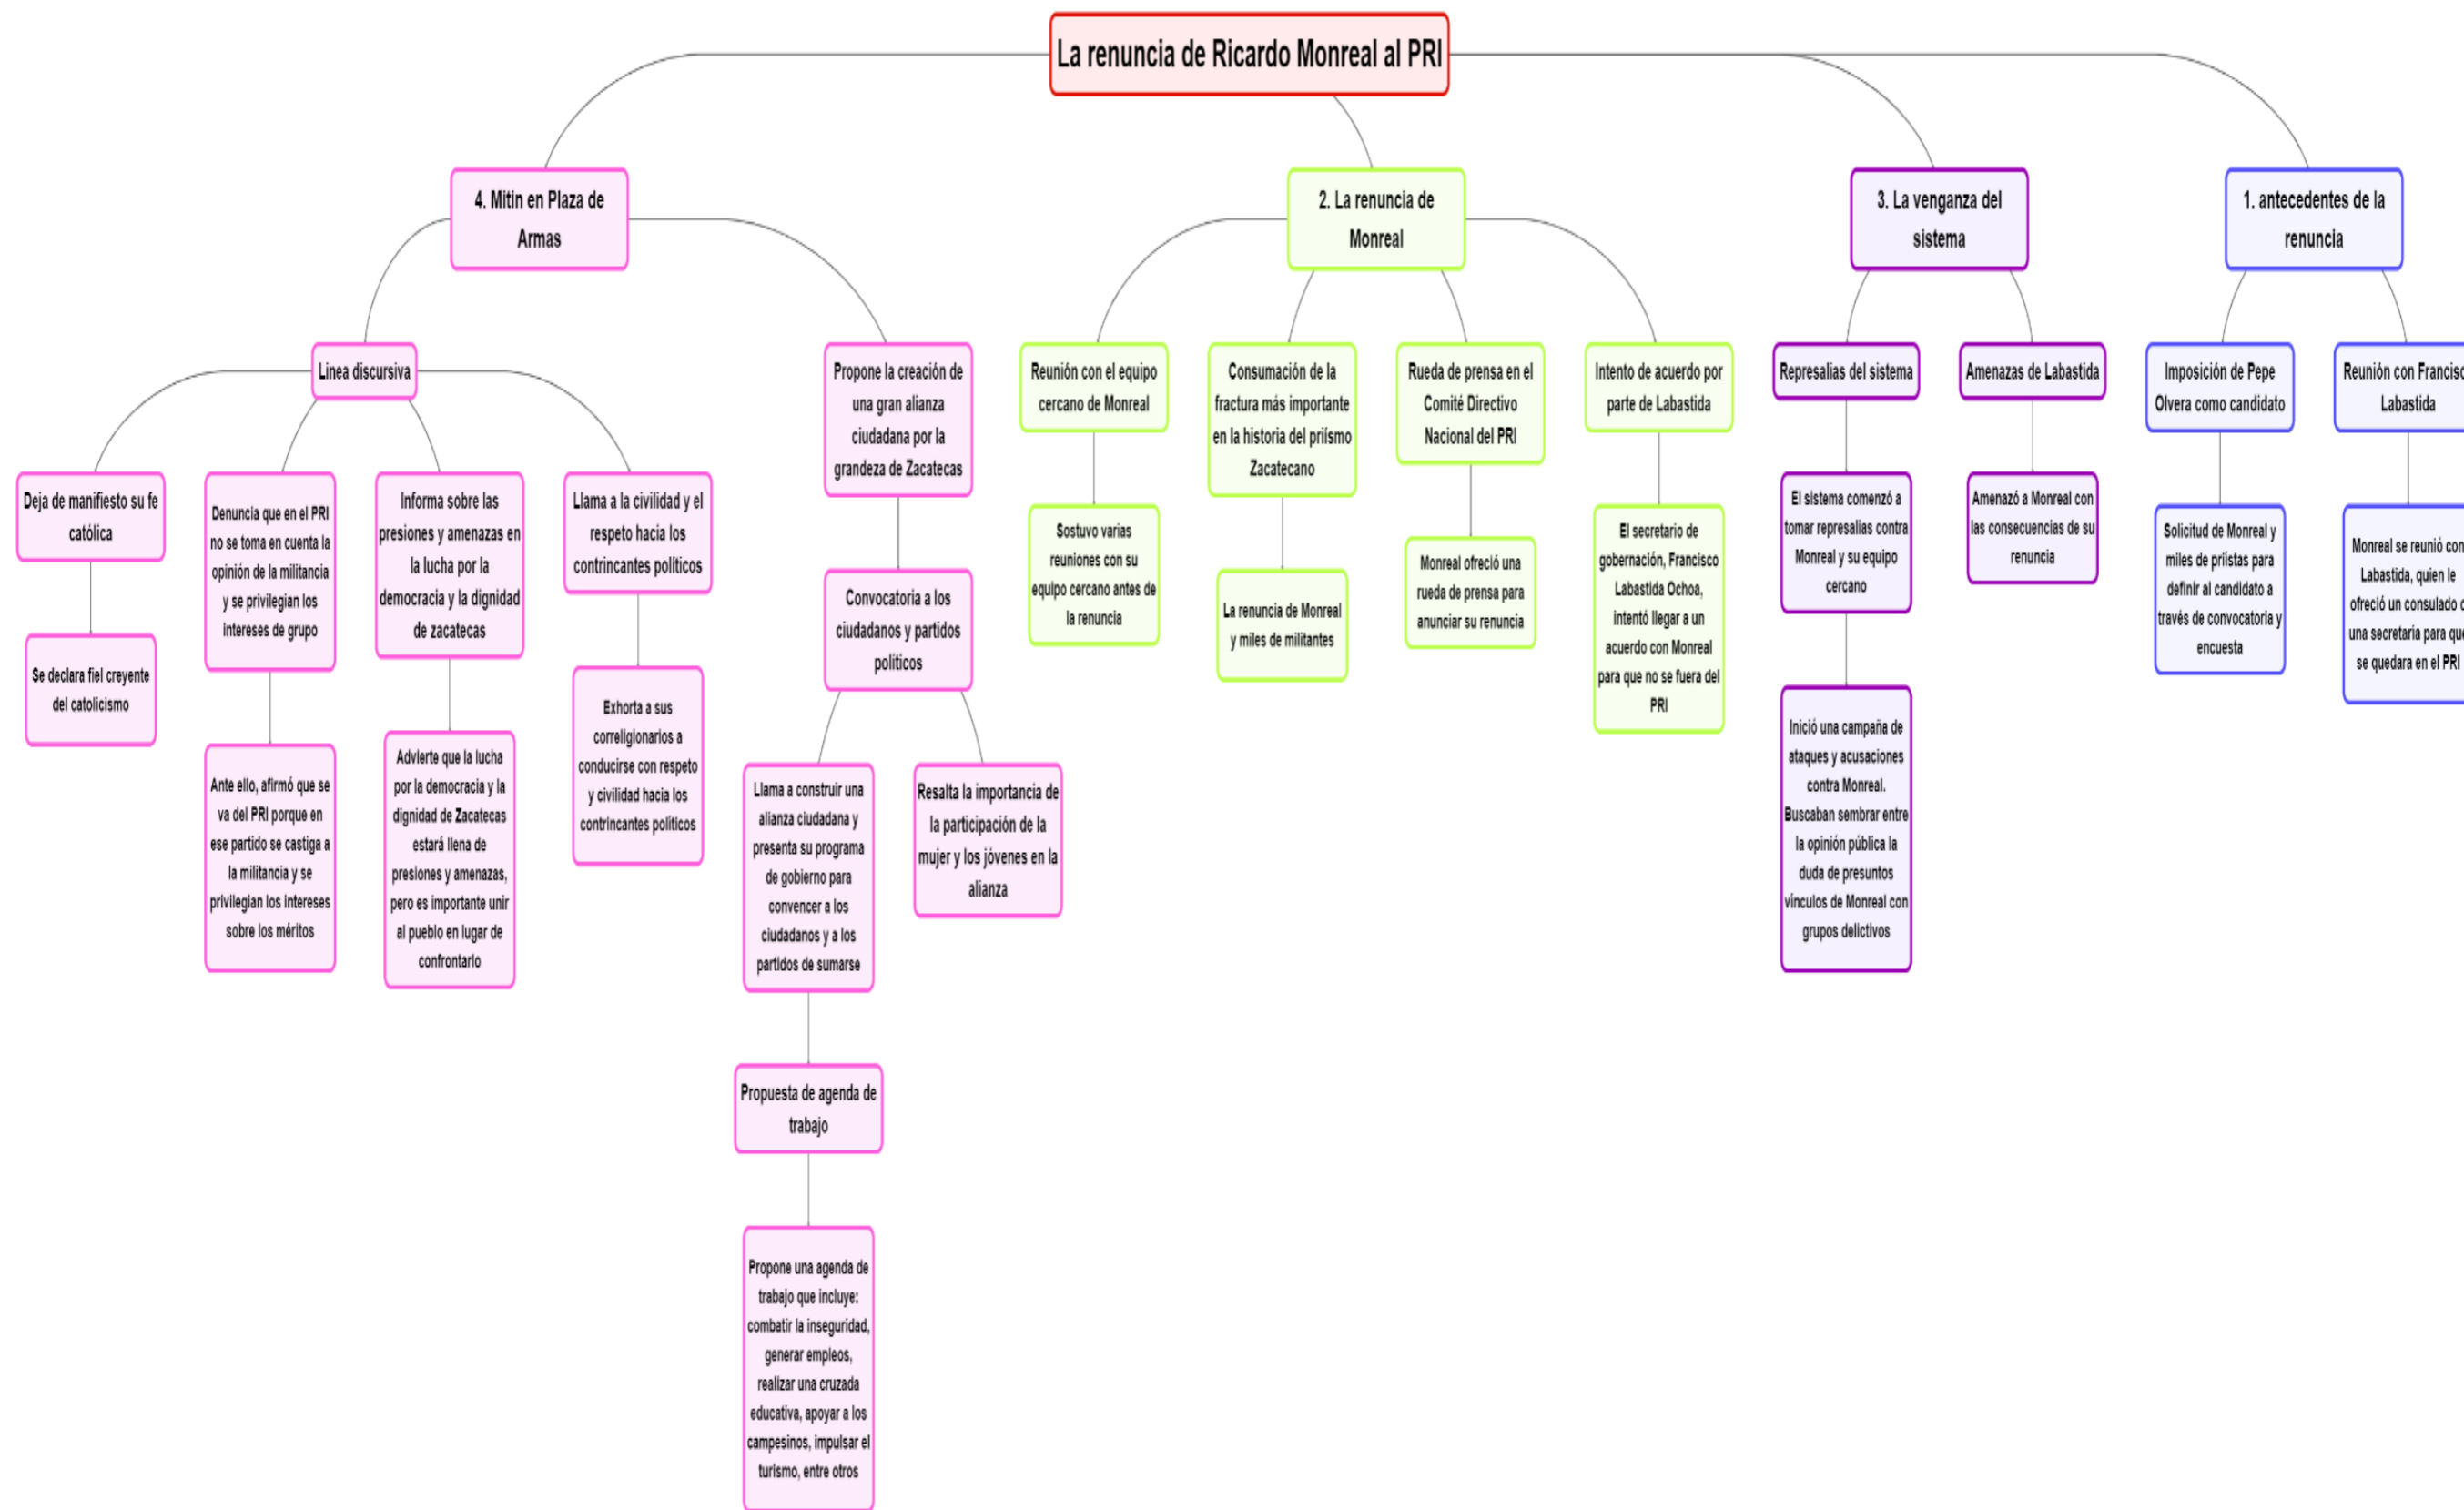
La renuncia de Ricardo Monreal al PRI

4. Mitin en Plaza de Armas

Linea discursiva

Deja de manifiesto su fe católica

Se declara fiel creyente del catolicismo

Denuncia que en el PRI no se toma en cuenta la opinión de la militancia y se privilegian los intereses de grupo

Ante ello, afirmó que se va del PRI porque en ese partido se castiga a la militancia y se privilegian los intereses sobre los méritos

Informa sobre las presiones y amenazas en la lucha por la democracia y la dignidad de zacatecas

Advierte que la lucha por la democracia y la dignidad de Zacatecas estará llena de presiones y amenazas, pero es importante unir al pueblo en lugar de confrontarlo

Llama a la civilidad y el respeto hacia los contrincantes políticos

Exhorta a sus correligionarios a conducirse con respeto y civilidad hacia los contrincantes políticos

Propone la creación de una gran alianza ciudadana por la grandeza de Zacatecas

Convocatoria a los ciudadanos y partidos políticos

Llama a construir una alianza ciudadana y presenta su programa de gobierno para convencer a los ciudadanos y a los partidos de sumarse

Propuesta de agenda de trabajo

Propone una agenda de trabajo que incluye: combatir la inseguridad, generar empleos, realizar una cruzada educativa, apoyar a los campesinos, impulsar el turismo, entre otros

Resalta la importancia de la participación de la mujer y los jóvenes en la alianza

2. La renuncia de Monreal

Reunión con el equipo cercano de Monreal

Sostuvo varias reuniones con su equipo cercano antes de la renuncia

Consumación de la fractura más importante en la historia del priísmo Zacatecano

La renuncia de Monreal y miles de militantes

Rueda de prensa en el Comité Directivo Nacional del PRI

Monreal ofreció una rueda de prensa para anunciar su renuncia

Intento de acuerdo por parte de Labastida

El secretario de gobernación, Francisco Labastida Ochoa, intentó llegar a un acuerdo con Monreal para que no se fuera del PRI

3. La venganza del sistema

Represalias del sistema

El sistema comenzó a tomar represalias contra Monreal y su equipo cercano

Inició una campaña de ataques y acusaciones contra Monreal. Buscaban sembrar entre la opinión pública la duda de presuntos vínculos de Monreal con grupos delictivos

Amenazas de Labastida

Amenazó a Monreal con las consecuencias de su renuncia

1. antecedentes de la renuncia

Imposición de Pepe Olvera como candidato

Solicitud de Monreal y miles de priístas para definir al candidato a través de convocatoria y encuesta

Reunión con Francisc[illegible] Labastida

Monreal se reunió con Labastida, quien le ofreció un consulado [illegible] una secretaria para que se quedara en el PRI